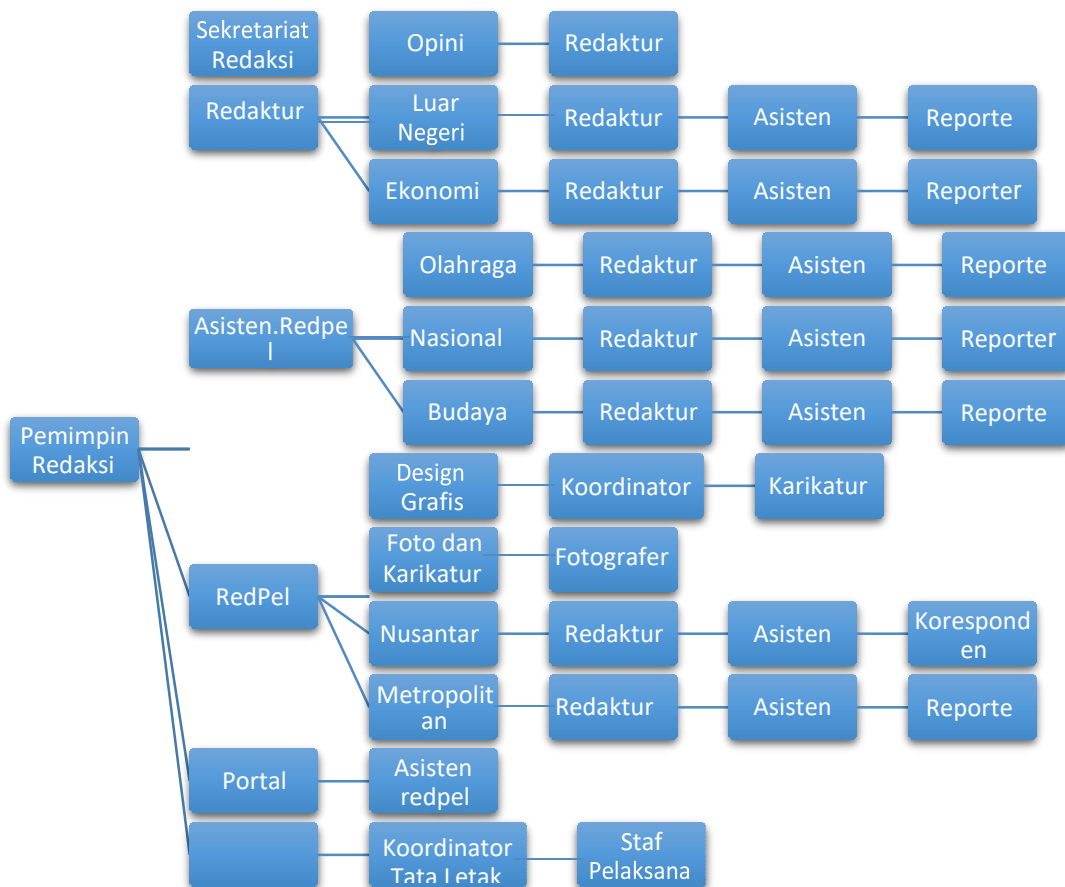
Sekretariat Redaksi

Opini

Redaktur

Redaktur

Luar Negeri

Redaktur

Asisten

Reporte

Ekonomi

Redaktur

Asisten

Reporter

Olahraga

Redaktur

Asisten

Reporte

Asisten.Redpel

Nasional

Redaktur

Asisten

Reporter

Budaya

Redaktur

Asisten

Reporte

Pemimpin Redaksi

Design Grafis

Koordinator

Karikatur

Foto dan Karikatur

Fotografer

RedPel

Nusantar

Redaktur

Asisten

Korespond en

Metropolit an

Redaktur

Asisten

Reporte

Portal

Asisten redpel

Koordinator Tata Letak

Staf Pelaksana